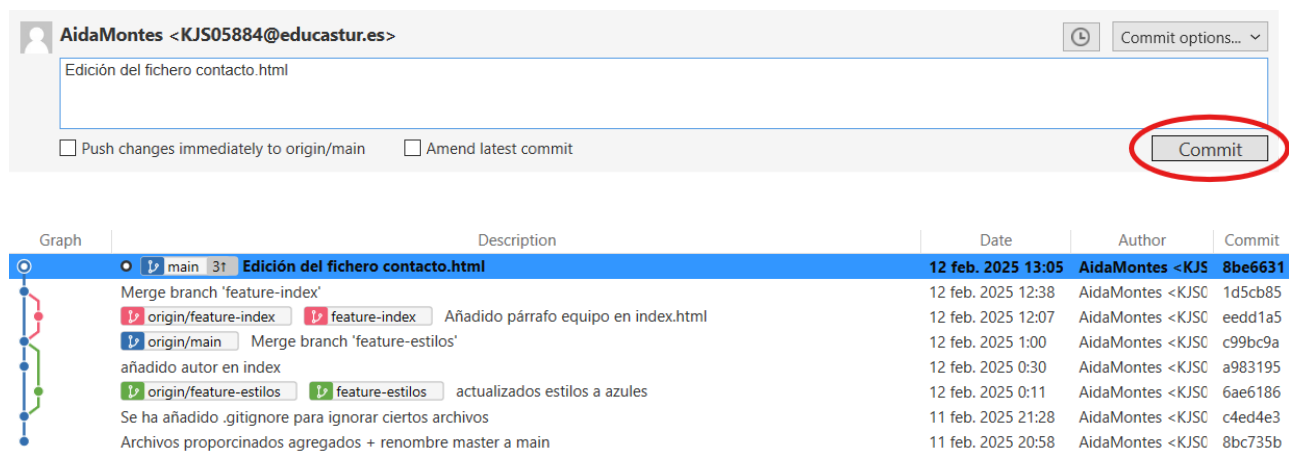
AidaMontes <KJS05884@educastur.es>

Commit options...

Edición del fichero contacto.html

Push changes immediately to origin/main

Amend latest commit

Commit

| Graph | Description | Date | Author | Commit |
|---|---|---|---|---|
| | main 3↑ **Edición del fichero contacto.html** | **12 feb. 2025 13:05** | **AidaMontes <KJS** | **8be6631** |
| | Merge branch 'feature-index' | 12 feb. 2025 12:38 | AidaMontes <KJS0 | 1d5cb85 |
| | origin/feature-index feature-index Añadido párrafo equipo en index.html | 12 feb. 2025 12:07 | AidaMontes <KJS0 | eedd1a5 |
| | origin/main Merge branch 'feature-estilos' | 12 feb. 2025 1:00 | AidaMontes <KJS0 | c99bc9a |
| | añadido autor en index | 12 feb. 2025 0:30 | AidaMontes <KJS0 | a983195 |
| | origin/feature-estilos feature-estilos actualizados estilos a azules | 12 feb. 2025 0:11 | AidaMontes <KJS0 | 6ae6186 |
| | Se ha añadido .gitignore para ignorar ciertos archivos | 11 feb. 2025 21:28 | AidaMontes <KJS0 | c4ed4e3 |
| | Archivos proporcinados agregados + renombre master a main | 11 feb. 2025 20:58 | AidaMontes <KJS0 | 8bc735b |